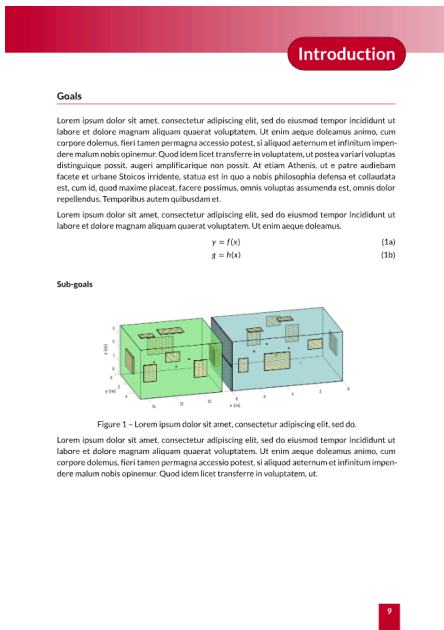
Introduction

Goals

Lorem ipsum dolor sit amet, consectetur adipiscing elit, sed do eiusmod tempor incididunt ut labore et dolore magnam aliquam quaerat voluptatem. Ut enim aeque doleamus animo, cum corpore dolemus, fieri tamen permagna accessio potest, si aliquod aeternum et infinitum impendere malum nobis opinemur. Quod idem licet transferre in voluptatem, ut postea variari voluptas distinguique possit, augeri amplificarique non possit. At etiam Athenis, ut e patre audiebam facete et urbane Stoicos irridente, statua est in quo a nobis philosophia defensa et collaudata est, cum id, quod maxime placeat, facere possimus, omnis voluptas assumenda est, omnis dolor repellendus. Temporibus autem quibusdam et.

Lorem ipsum dolor sit amet, consectetur adipiscing elit, sed do eiusmod tempor incididunt ut labore et dolore magnam aliquam quaerat voluptatem. Ut enim aeque doleamus.

$y = f(x)$ (1a)

$g = h(x)$ (1b)

Sub-goals

z (m)
y (m)
x (m)

Figure 1 – Lorem ipsum dolor sit amet, consectetur adipiscing elit, sed do.

Lorem ipsum dolor sit amet, consectetur adipiscing elit, sed do eiusmod tempor incididunt ut labore et dolore magnam aliquam quaerat voluptatem. Ut enim aeque doleamus animo, cum corpore dolemus, fieri tamen permagna accessio potest, si aliquod aeternum et infinitum impendere malum nobis opinemur. Quod idem licet transferre in voluptatem, ut.

9